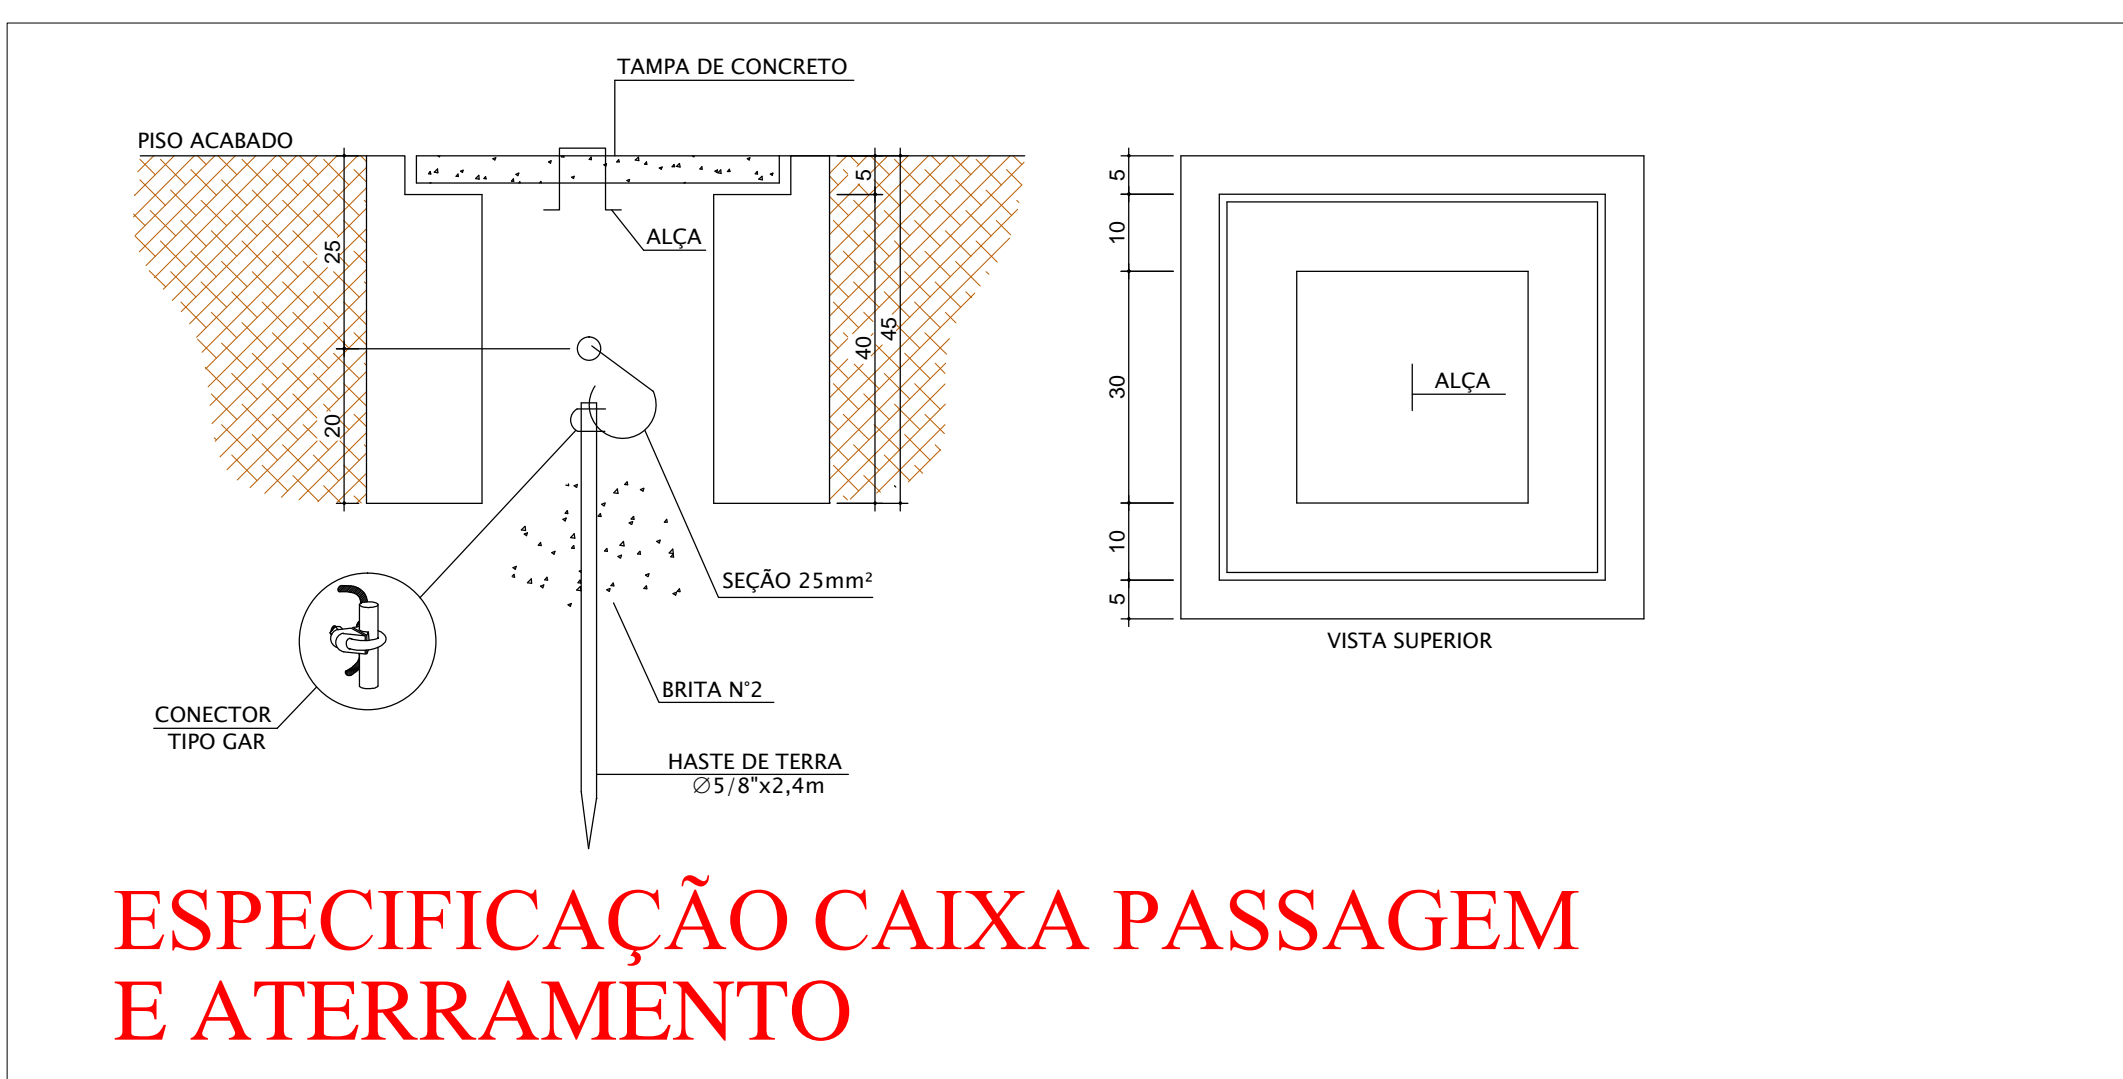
TAMPA DE CONCRETO

PISO ACABADO

ALÇA

25

20

5

40

45

SEÇÃO 25mm²

BRITA N°2

CONECTOR
TIPO GAR

HASTE DE TERRA
$\varnothing$5/8"x2,4m

5

10

30

10

5

ALÇA

VISTA SUPERIOR

ESPECIFICAÇÃO CAIXA PASSAGEM E ATERRAMENTO